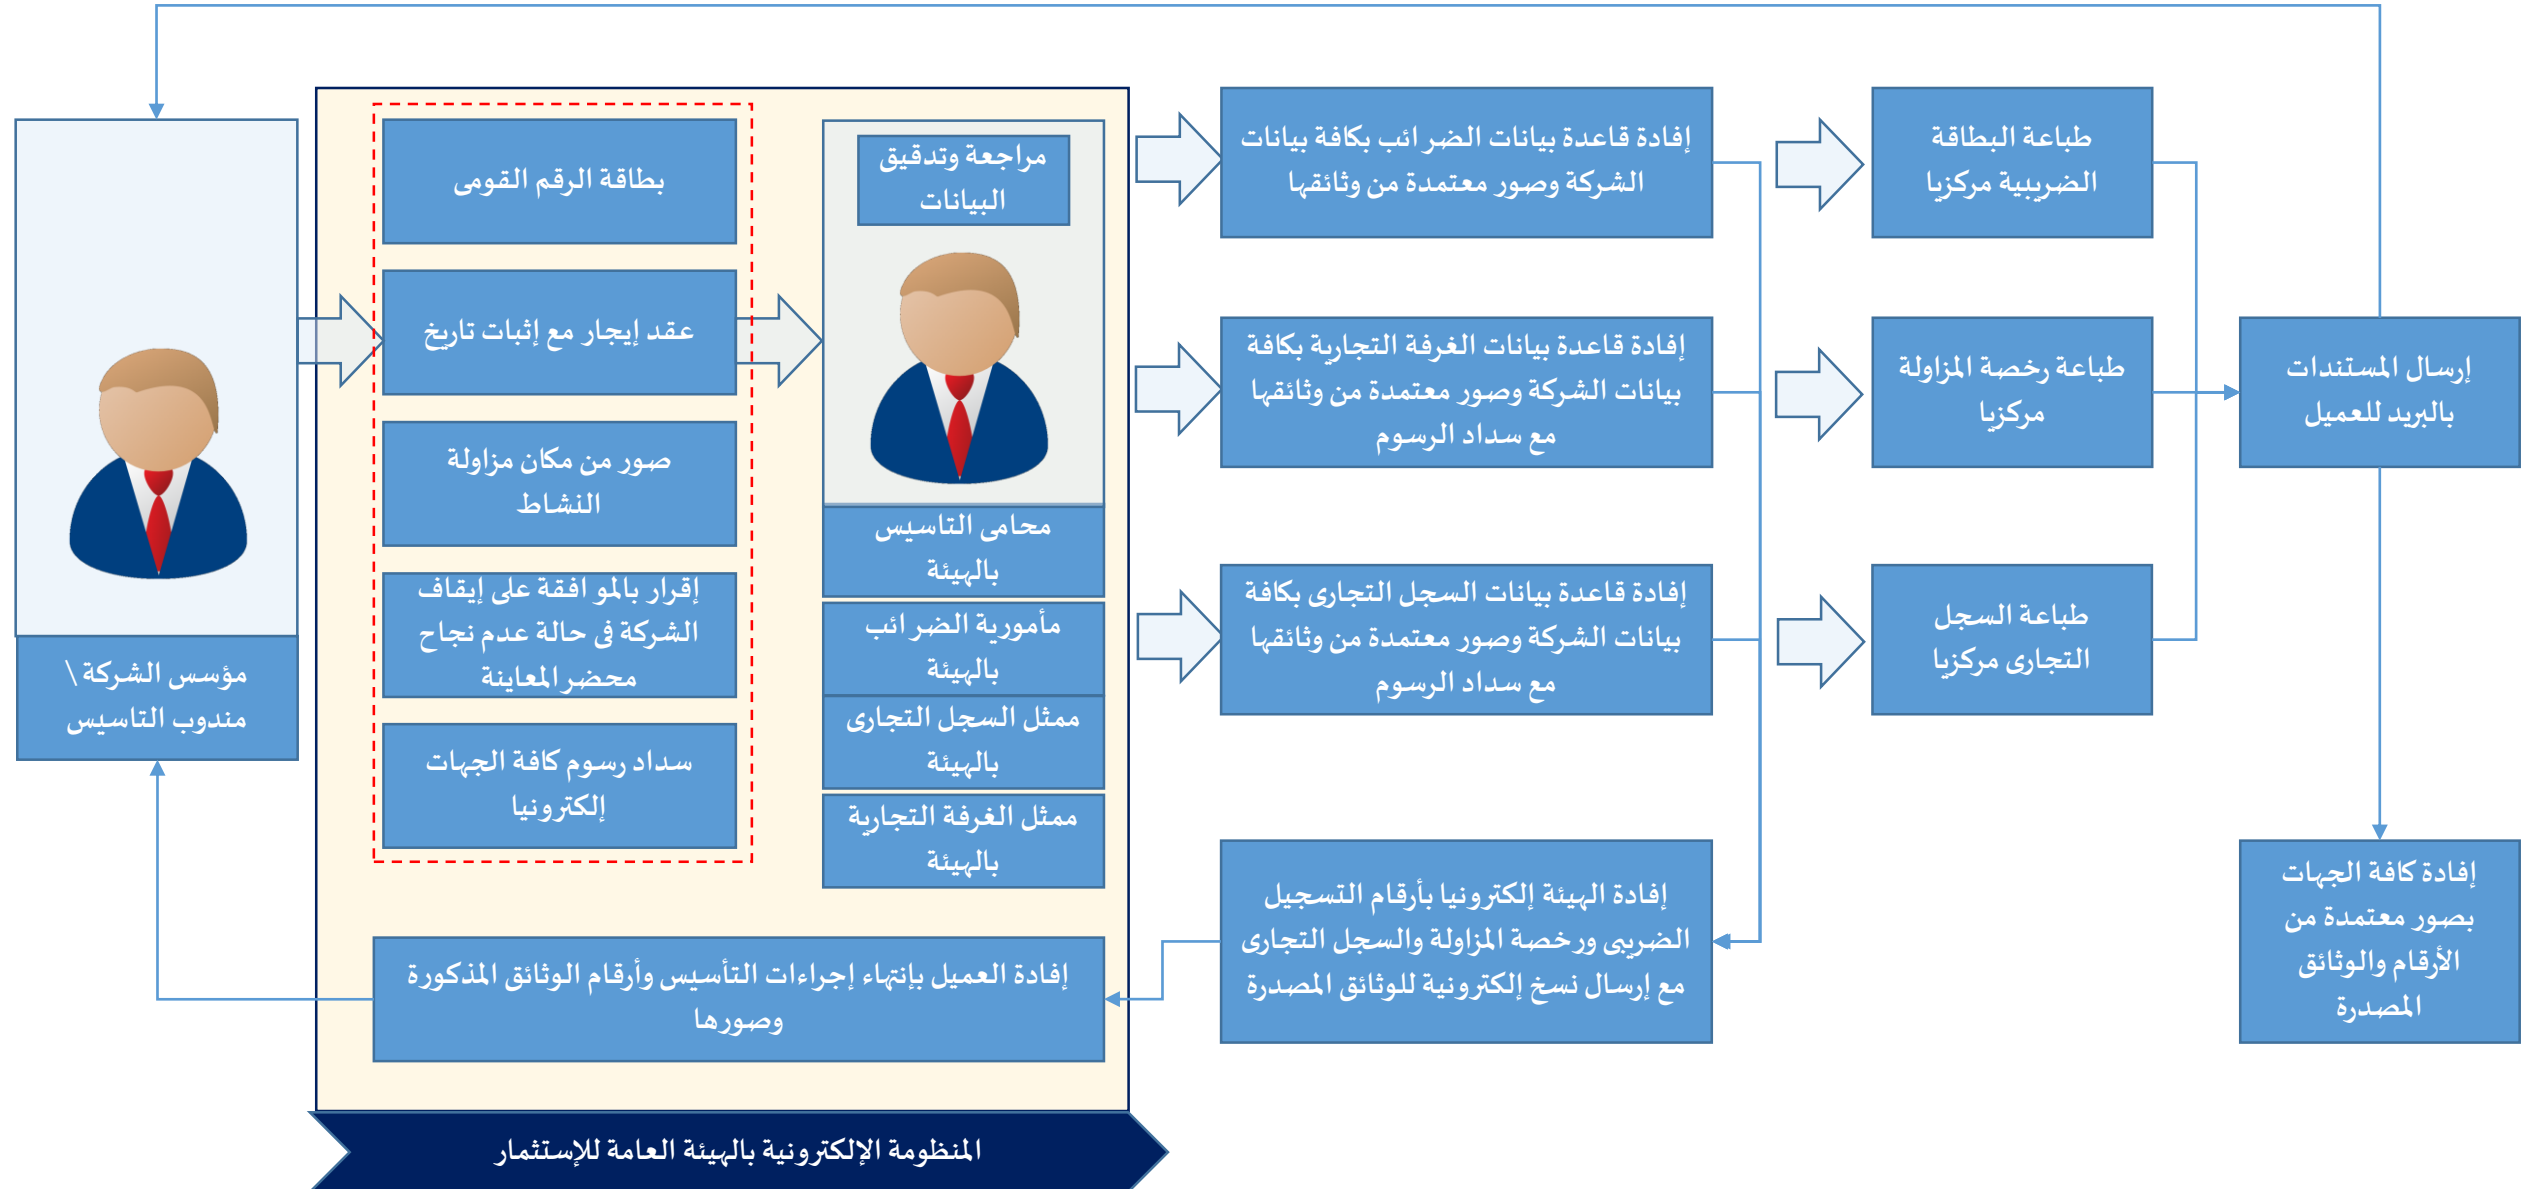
مؤسس الشركة \ مندوب التاسيس

بطاقة الرقم القومى

عقد إيجار مع إثبات تاريخ

صور من مكان مزاولة النشاط

إقرار بالموافقة على إيقاف الشركة فى حالة عدم نجاح محضر المعاينة

سداد رسوم كافة الجهات إلكترونيا

مراجعة وتدقيق البيانات

محامى التاسيس بالهيئة

مأمورية الضرائب بالهيئة

ممثل السجل التجارى بالهيئة

ممثل الغرفة التجارية بالهيئة

إفادة العميل بإنتهاء إجراءات التأسيس وأرقام الوثائق المذكورة وصورها

المنظومة الإلكترونية بالهيئة العامة للإستثمار

إفادة قاعدة بيانات الضرائب بكافة بيانات الشركة وصور معتمدة من وثائقها

إفادة قاعدة بيانات الغرفة التجارية بكافة بيانات الشركة وصور معتمدة من وثائقها مع سداد الرسوم

إفادة قاعدة بيانات السجل التجارى بكافة بيانات الشركة وصور معتمدة من وثائقها مع سداد الرسوم

إفادة الهيئة إلكترونيا بأرقام التسجيل الضريبى ورخصة المزاولة والسجل التجارى مع إرسال نسخ إلكترونية للوثائق المصدرة

طباعة البطاقة الضريبية مركزيا

طباعة رخصة المزاولة مركزيا

طباعة السجل التجارى مركزيا

إرسال المستندات بالبريد للعميل

إفادة كافة الجهات بصور معتمدة من الأرقام والوثائق المصدرة